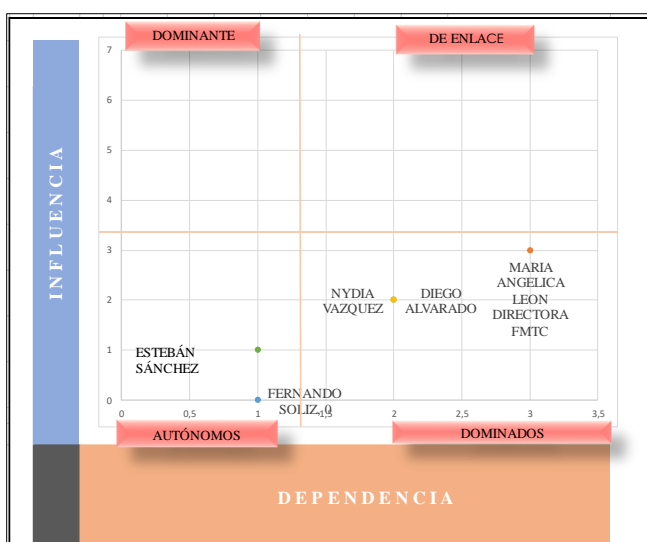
DOMINANTE

DE ENLACE

INFLUENCIA

7
6
5
4
3
2
1
0

MARIA ANGELICA LEON DIRECTORA FMTC

NYDIA VAZQUEZ

DIEGO ALVARADO

ESTEBÁN SÁNCHEZ

FERNANDO SOLIZ, 0

0 0,5 1 1,5 2 2,5 3 3,5

AUTÓNOMOS

DOMINADOS

DEPENDENCIA